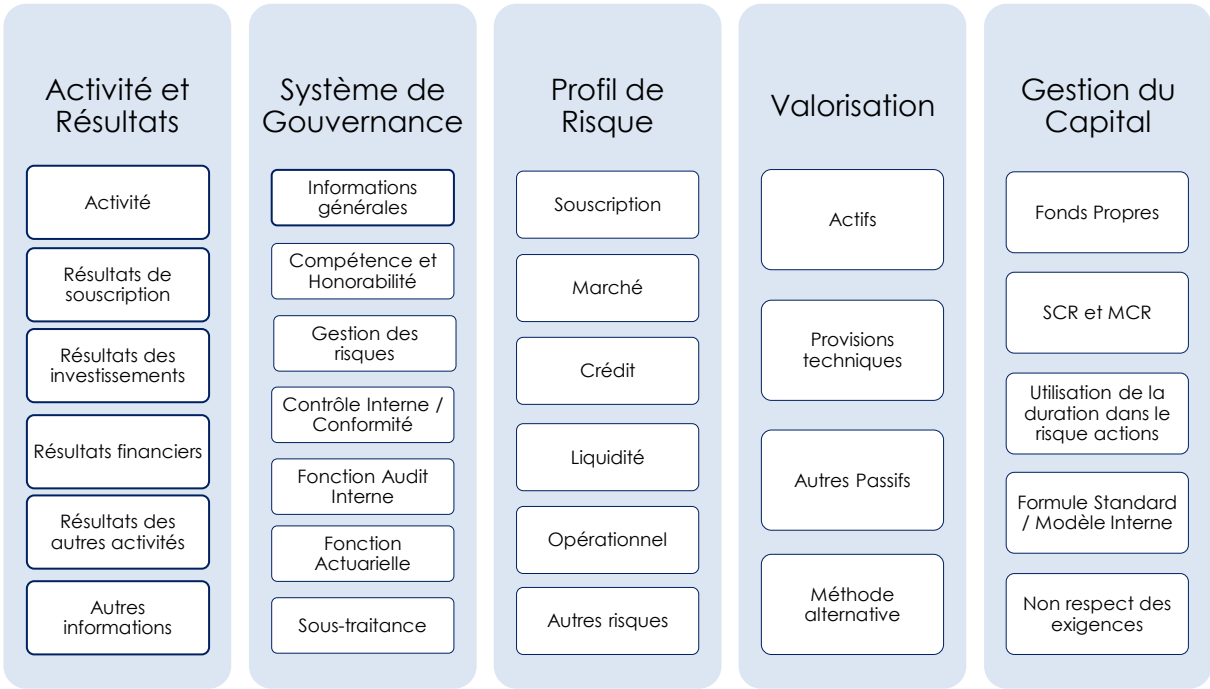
Activité et Résultats

Activité

Résultats de souscription

Résultats des investissements

Résultats financiers

Résultats des autres activités

Autres informations

Système de Gouvernance

Informations générales

Compétence et Honorabilité

Gestion des risques

Contrôle Interne / Conformité

Fonction Audit Interne

Fonction Actuarielle

Sous-traitance

Profil de Risque

Souscription

Marché

Crédit

Liquidité

Opérationnel

Autres risques

Valorisation

Actifs

Provisions techniques

Autres Passifs

Méthode alternative

Gestion du Capital

Fonds Propres

SCR et MCR

Utilisation de la duration dans le risque actions

Formule Standard / Modèle Interne

Non respect des exigences